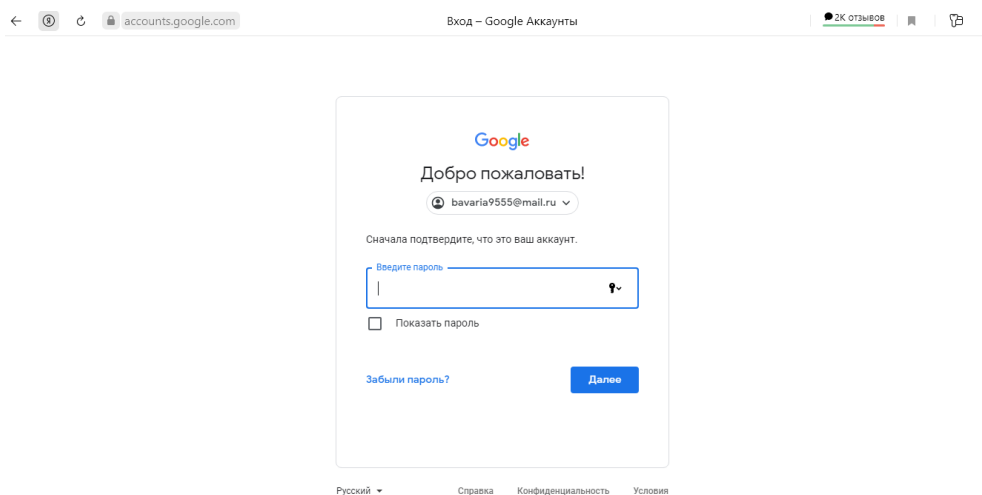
accounts.google.com

Вход – Google Аккаунты

2К отзывов

Google

Добро пожаловать!

bavaria9555@mail.ru

Сначала подтвердите, что это ваш аккаунт.

Введите пароль

Показать пароль

Забыли пароль?

Далее

Русский

Справка Конфиденциальность Условия